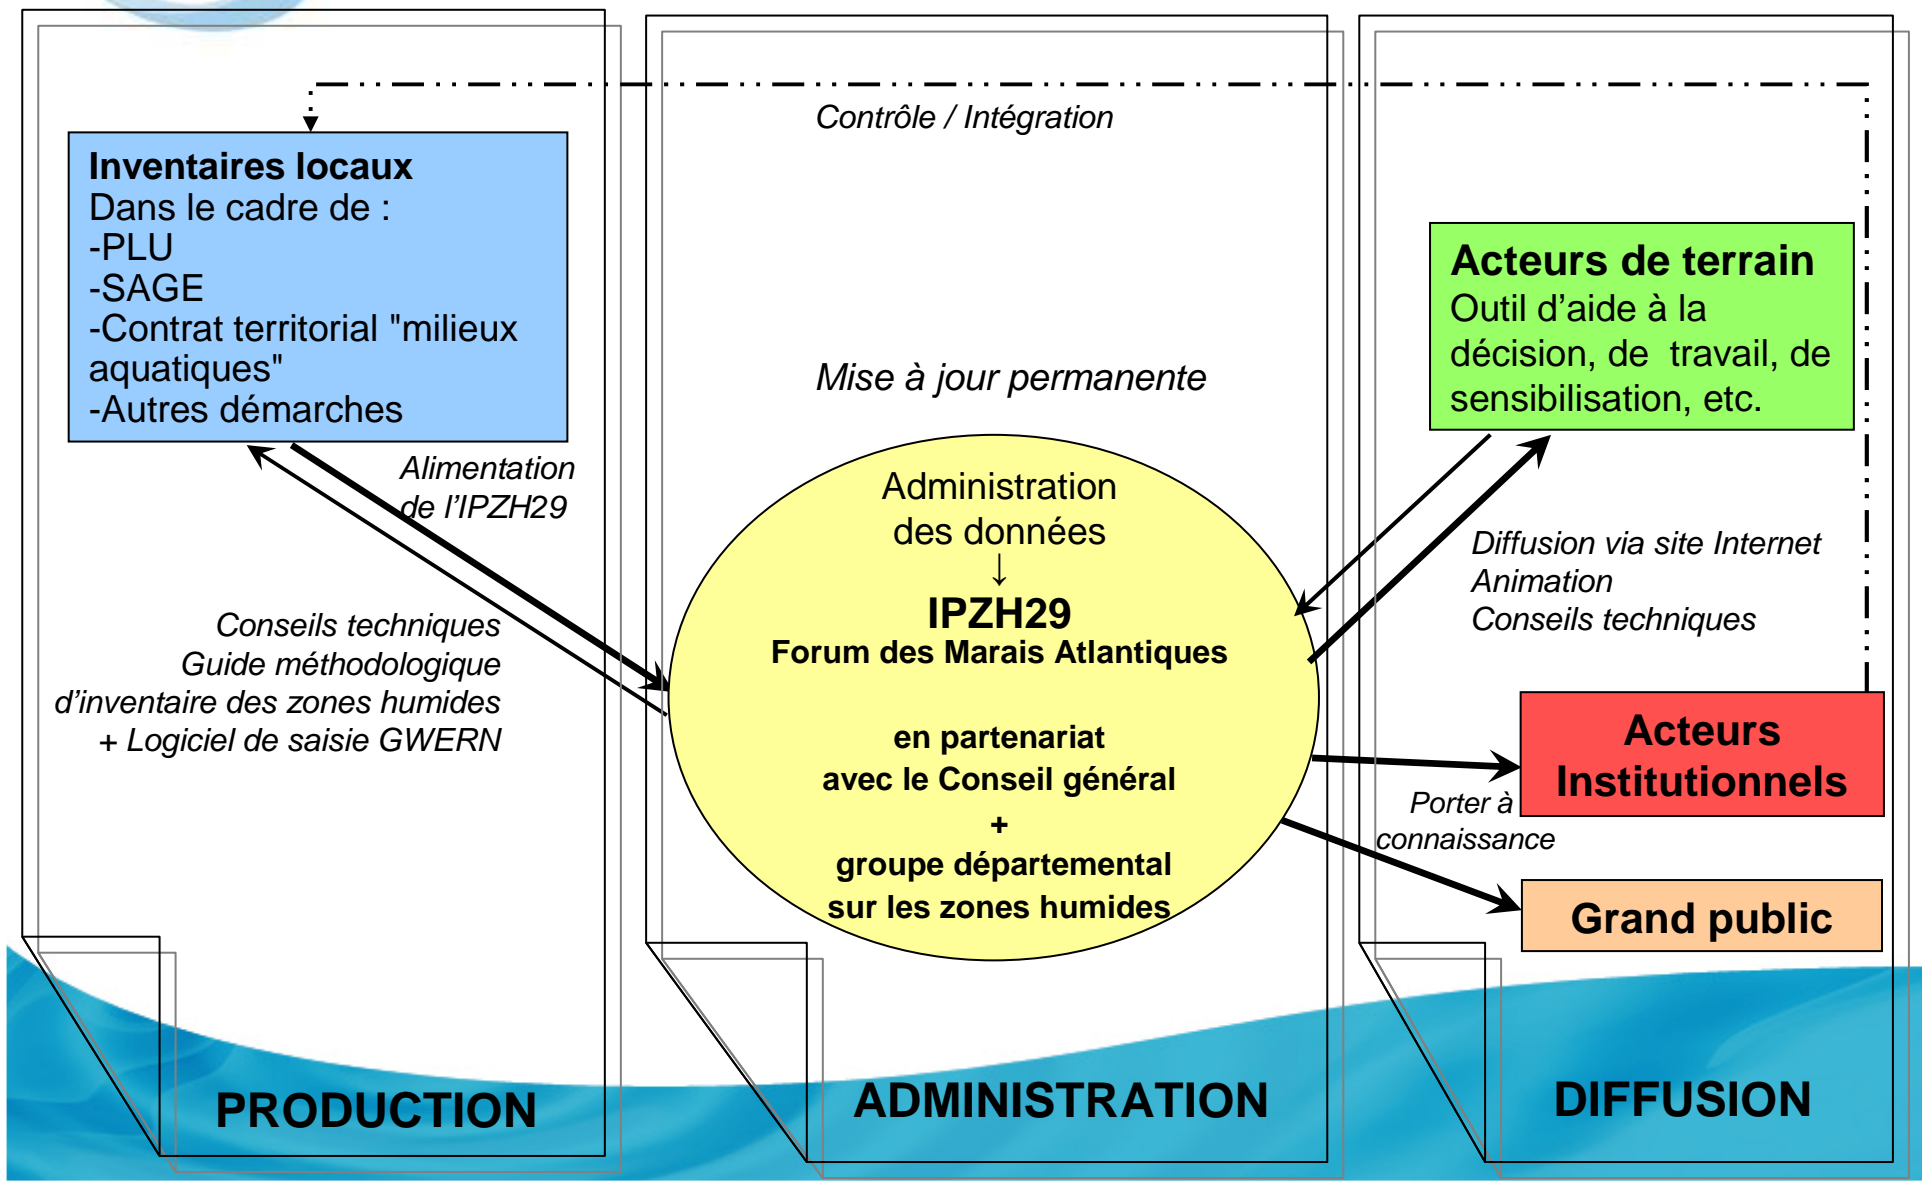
Contrôle / Intégration

Inventaires locaux
Dans le cadre de :
-PLU
-SAGE
-Contrat territorial "milieux aquatiques"
-Autres démarches

Alimentation de l'IPZH29

Conseils techniques
Guide méthodologique d'inventaire des zones humides
+ Logiciel de saisie GWERN

Mise à jour permanente

Administration des données
↓
IPZH29
Forum des Marais Atlantiques

en partenariat
avec le Conseil général
+
groupe départemental
sur les zones humides

Acteurs de terrain
Outil d'aide à la décision, de travail, de sensibilisation, etc.

Diffusion via site Internet
Animation
Conseils techniques

Acteurs Institutionnels

Porter à connaissance

Grand public

PRODUCTION

ADMINISTRATION

DIFFUSION